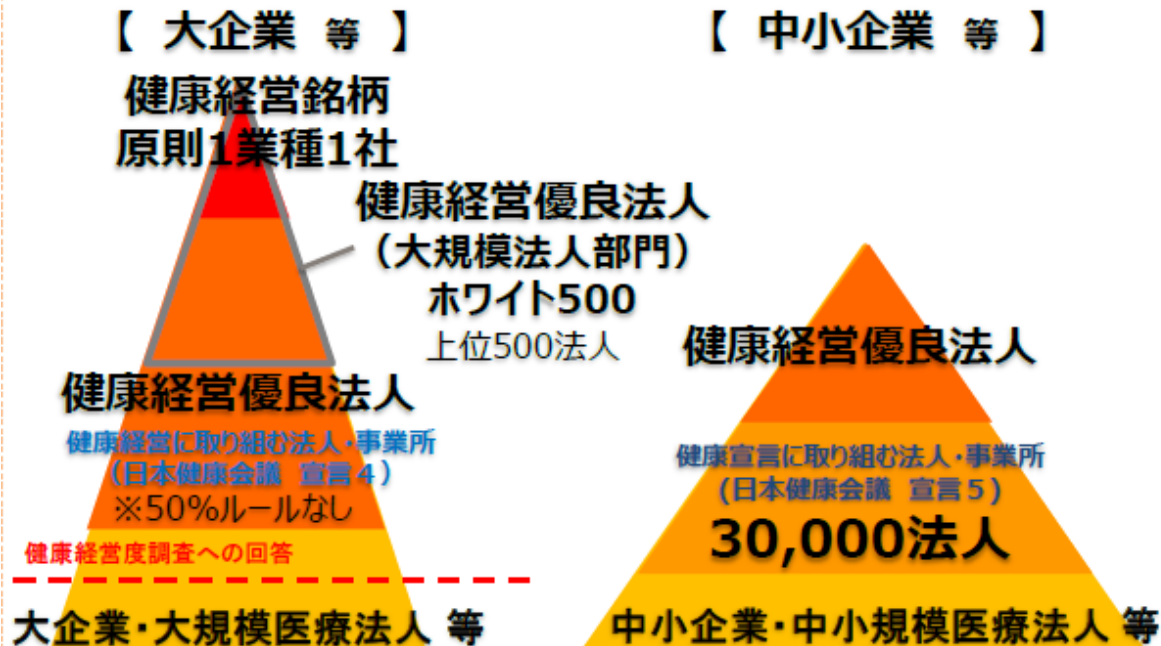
【 大企業 等 】

健康経営銘柄
原則1業種1社

健康経営優良法人
（大規模法人部門）
ホワイト500
上位500法人

健康経営優良法人
健康経営に取り組む法人・事業所
（日本健康会議 宣言４）
※50%ルールなし

健康経営度調査への回答

大企業・大規模医療法人 等

【 中小企業 等 】

健康経営優良法人

健康宣言に取り組む法人・事業所
（日本健康会議 宣言５）
30,000法人

中小企業・中小規模医療法人 等